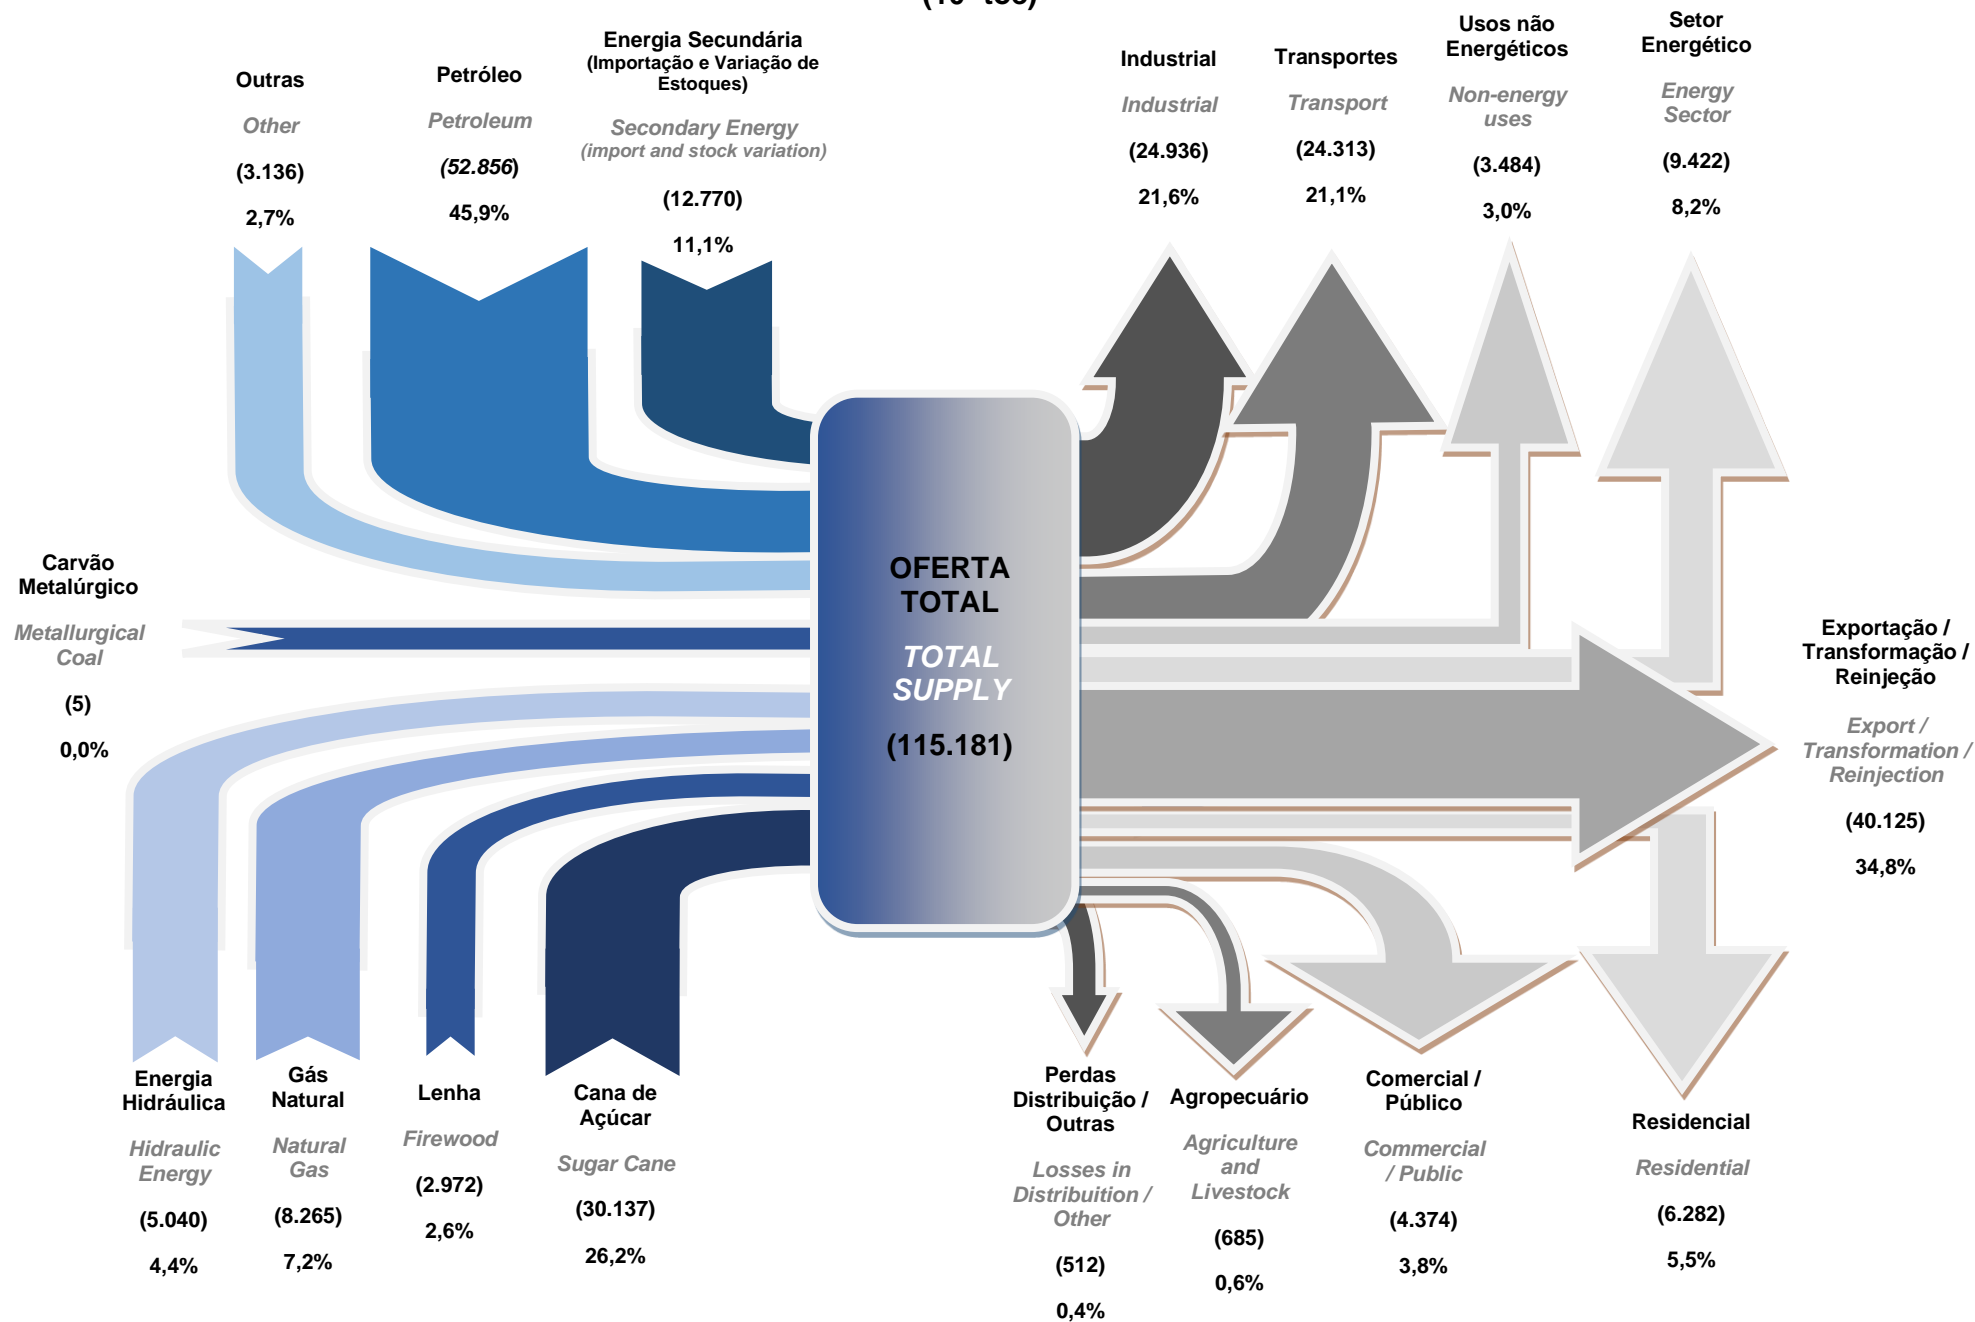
Outras
Other
(3.136)
2,7%

Petróleo
Petroleum
(52.856)
45,9%

Energia Secundária
(Importação e Variação de Estoques)
Secondary Energy
(import and stock variation)
(12.770)
11,1%

Industrial
Industrial
(24.936)
21,6%

Transportes
Transport
(24.313)
21,1%

Usos não Energéticos
Non-energy uses
(3.484)
3,0%

Setor Energético
Energy Sector
(9.422)
8,2%

Carvão Metalúrgico
Metallurgical Coal
(5)
0,0%

OFERTA TOTAL
TOTAL SUPPLY
(115.181)

Exportação / Transformação / Reinjeção
Export / Transformation / Reinjection
(40.125)
34,8%

Energia Hidráulica
Hidraulic Energy
(5.040)
4,4%

Gás Natural
Natural Gas
(8.265)
7,2%

Lenha
Firewood
(2.972)
2,6%

Cana de Açúcar
Sugar Cane
(30.137)
26,2%

Perdas Distribuição / Outras
Losses in Distribution / Other
(512)
0,4%

Agropecuário
Agriculture and Livestock
(685)
0,6%

Comercial / Público
Commercial / Public
(4.374)
3,8%

Residencial
Residential
(6.282)
5,5%